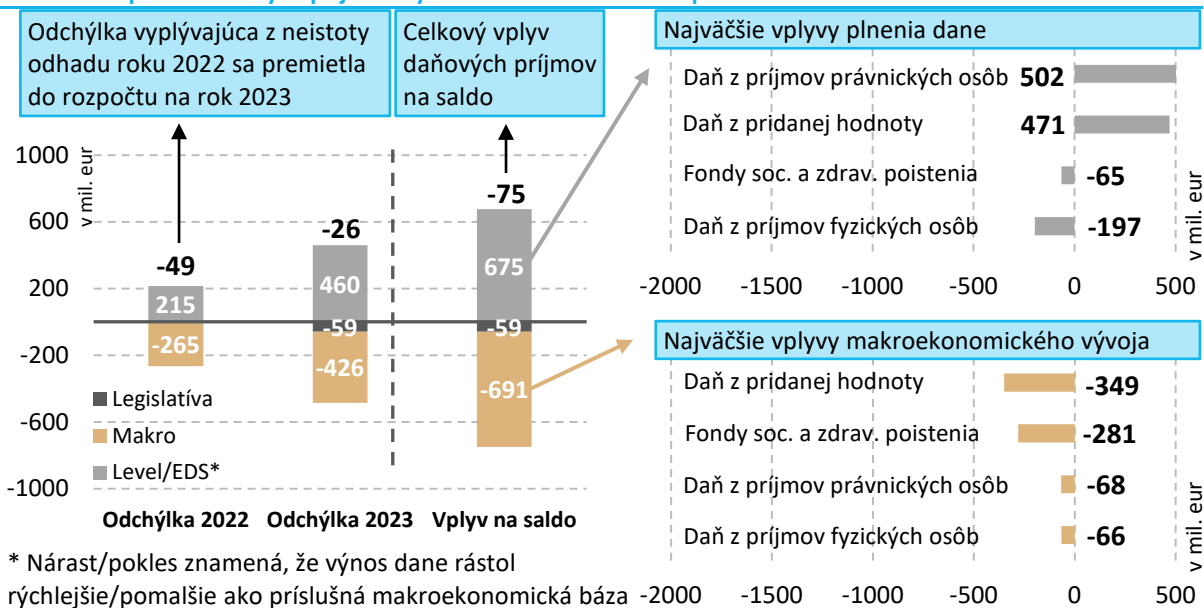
Odchýlka vyplývajúca z neistoty odhadu roku 2022 sa premietla do rozpočtu na rok 2023

Celkový vplyv daňových príjmov na saldo

Najväčšie vplyvy plnenia dane

1000
600
200
-200
-600
-1000

v mil. eur

-49
215
-265

-26
460
-59
-426

-75
675
-59
-691

Legislatíva
Makro
Level/EDS*

Odchýlka 2022 Odchýlka 2023 Vplyv na saldo

* Nárast/pokles znamená, že výnos dane rástol rýchlejšie/pomalšie ako príslušná makroekonomická báza

Daň z príjmov právnických osôb 502
Daň z pridanej hodnoty 471
Fondy soc. a zdrav. poistenia -65
Daň z príjmov fyzických osôb -197

v mil. eur

-2000 -1500 -1000 -500 0 500

Najväčšie vplyvy makroekonomického vývoja

Daň z pridanej hodnoty -349
Fondy soc. a zdrav. poistenia -281
Daň z príjmov právnických osôb -68
Daň z príjmov fyzických osôb -66

v mil. eur

-2000 -1500 -1000 -500 0 500